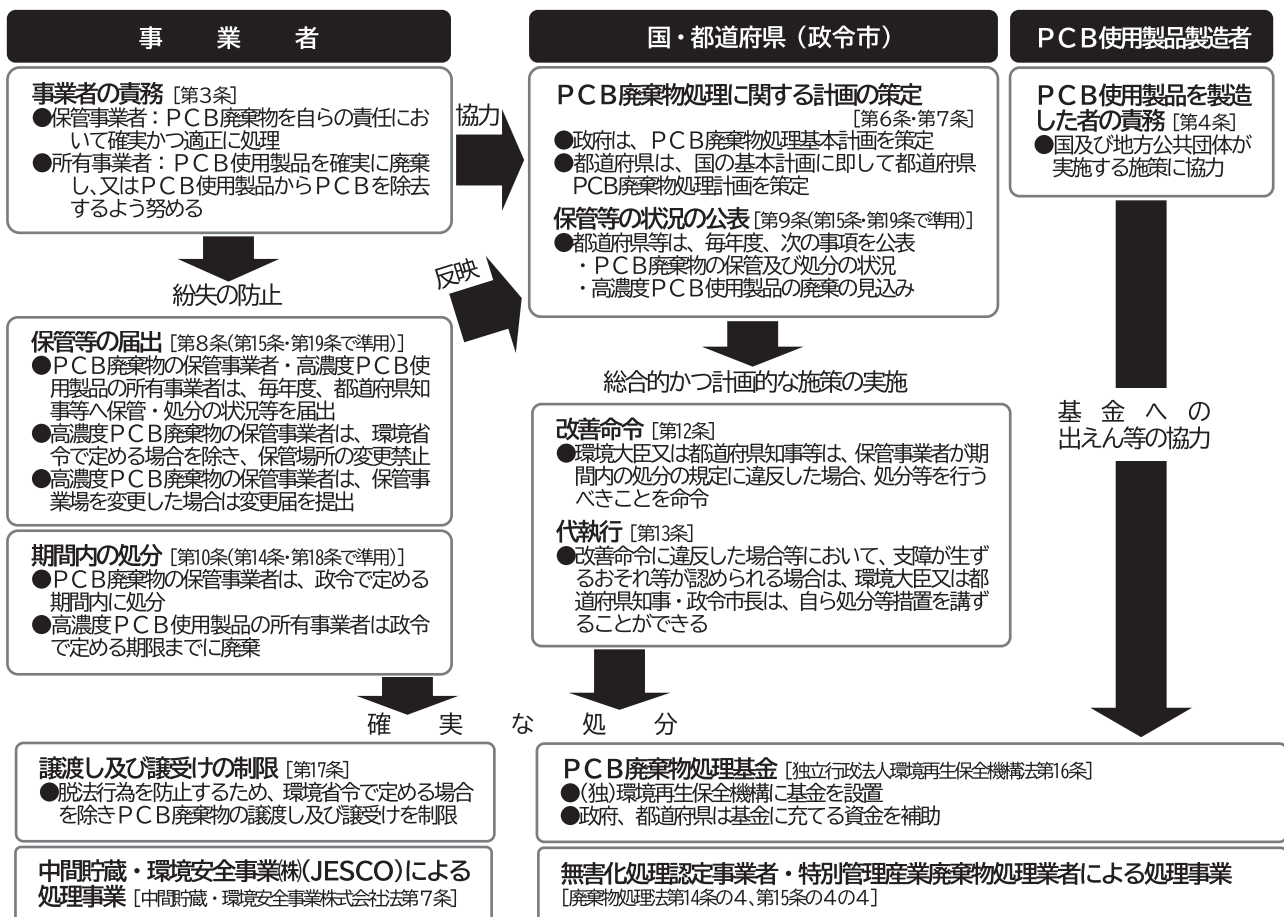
事　業　者

事業者の責務［第3条］
●保管事業者：PCB廃棄物を自らの責任において確実かつ適正に処理
●所有事業者：PCB使用製品を確実に廃棄し、又はPCB使用製品からPCBを除去するよう努める

協力

反映

紛失の防止

保管等の届出［第8条(第15条・第19条で準用)］
●PCB廃棄物の保管事業者・高濃度PCB使用製品の所有事業者は、毎年度、都道府県知事等へ保管・処分の状況等を届出
●高濃度PCB廃棄物の保管事業者は、環境省令で定める場合を除き、保管場所の変更禁止
●高濃度PCB廃棄物の保管事業者は、保管事業場を変更した場合は変更届を提出

期間内の処分［第10条(第14条・第18条で準用)］
●PCB廃棄物の保管事業者は、政令で定める期間内に処分
●高濃度PCB使用製品の所有事業者は政令で定める期限までに廃棄

国・都道府県（政令市）

PCB廃棄物処理に関する計画の策定［第6条・第7条］
●政府は、PCB廃棄物処理基本計画を策定
●都道府県は、国の基本計画に即して都道府県PCB廃棄物処理計画を策定

保管等の状況の公表［第9条(第15条・第19条で準用)］
●都道府県等は、毎年度、次の事項を公表
・PCB廃棄物の保管及び処分の状況
・高濃度PCB使用製品の廃棄の見込み

総合的かつ計画的な施策の実施

改善命令［第12条］
●環境大臣又は都道府県知事等は、保管事業者が期間内の処分の規定に違反した場合、処分等を行うべきことを命令

代執行［第13条］
●改善命令に違反した場合等において、支障が生ずるおそれ等が認められる場合は、環境大臣又は都道府県知事・政令市長は、自ら処分等措置を講ずることができる

PCB使用製品製造者

PCB使用製品を製造した者の責務［第4条］
●国及び地方公共団体が実施する施策に協力

基金への出えん等の協力

確　実　な　処　分

譲渡し及び譲受けの制限［第17条］
●脱法行為を防止するため、環境省令で定める場合を除きPCB廃棄物の譲渡し及び譲受けを制限

中間貯蔵・環境安全事業㈱(JESCO)による処理事業［中間貯蔵・環境安全事業株式会社法第7条］

PCB廃棄物処理基金［独立行政法人環境再生保全機構法第16条］
●(独)環境再生保全機構に基金を設置
●政府、都道府県は基金に充てる資金を補助

無害化処理認定事業者・特別管理産業廃棄物処理業者による処理事業
［廃棄物処理法第14条の4、第15条の4の4］